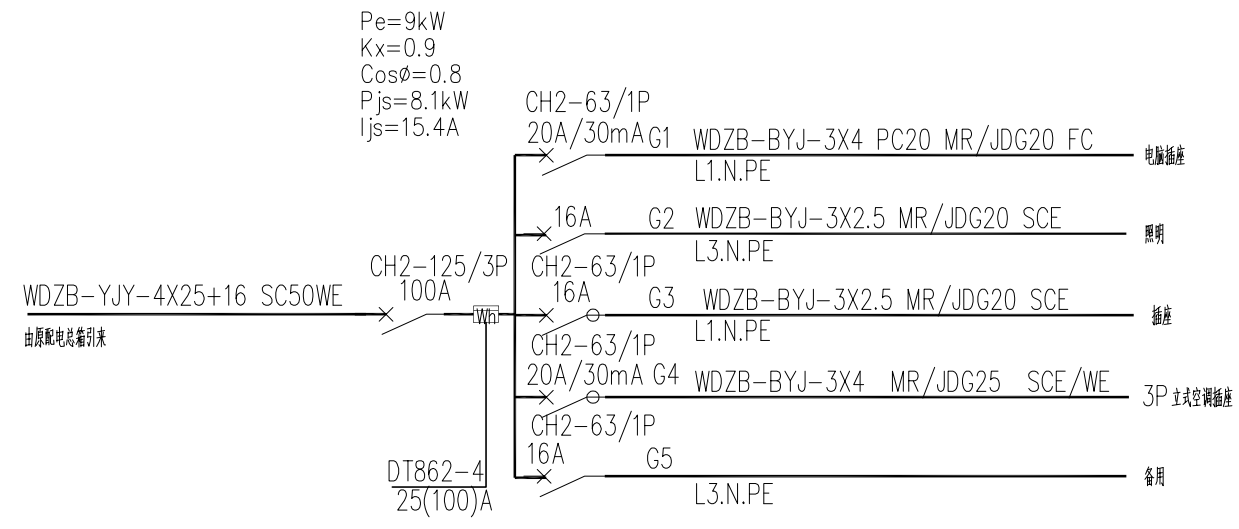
Pe=9kW
Kx=0.9
Cosø=0.8
Pjs=8.1kW
Ijs=15.4A

CH2-63/1P
20A/30mA G1 WDZB-BYJ-3X4 PC20 MR/JDG20 FC
L1.N.PE
电脑插座

16A G2 WDZB-BYJ-3X2.5 MR/JDG20 SCE
L3.N.PE
照明

WDZB-YJY-4X25+16 SC50WE
由原配电总箱引来

CH2-125/3P
100A
Wh

CH2-63/1P
16A G3 WDZB-BYJ-3X2.5 MR/JDG20 SCE
L1.N.PE
插座

CH2-63/1P
20A/30mA G4 WDZB-BYJ-3X4 MR/JDG25 SCE/WE
3P 立式空调插座

CH2-63/1P
16A G5
L3.N.PE
备用

DT862-4
25(100)A